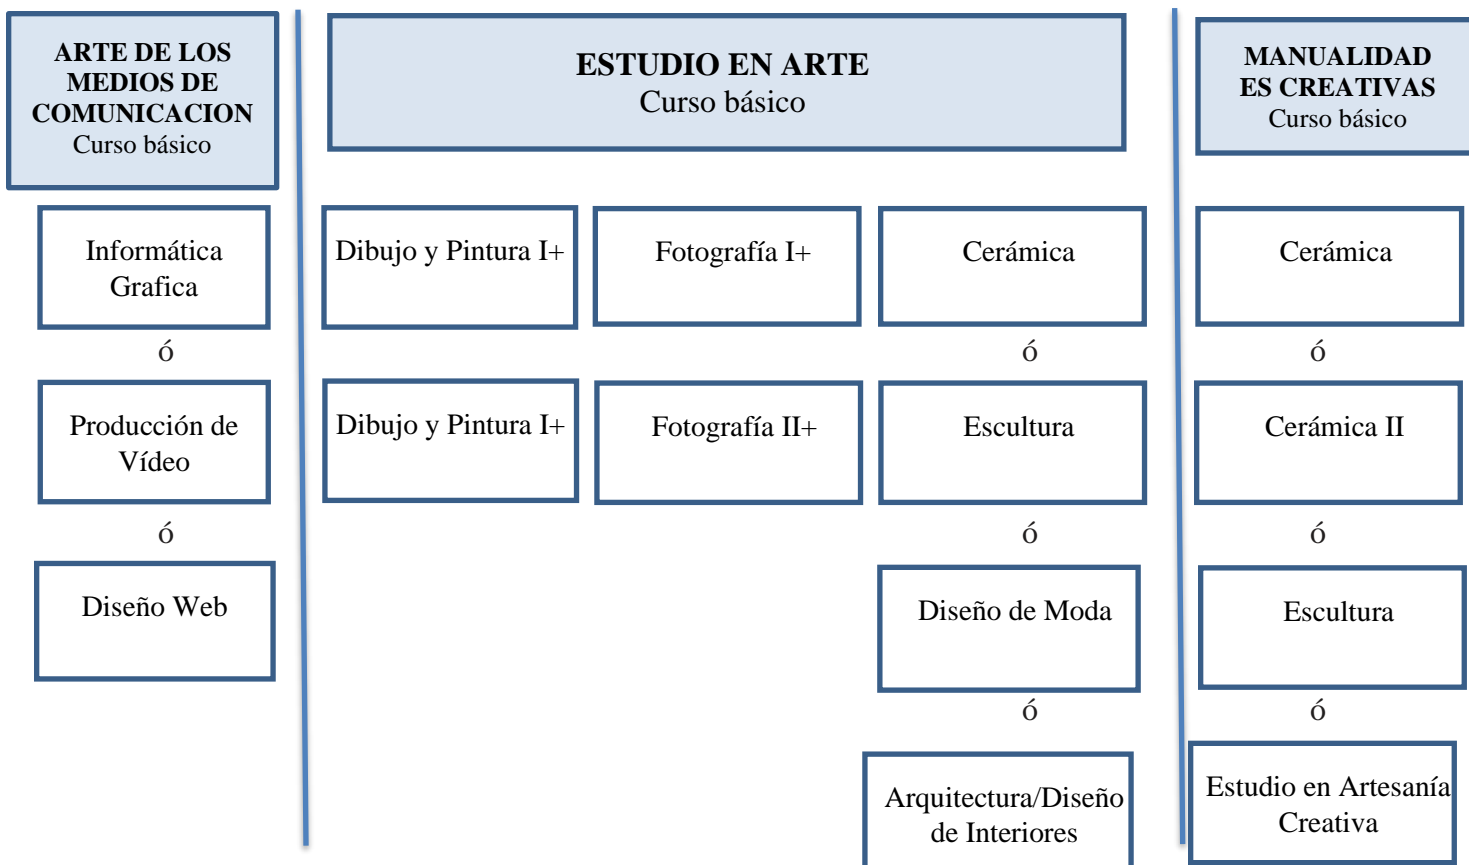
ARTE DE LOS MEDIOS DE COMUNICACION
Curso básico

Informática Grafica

ó

Producción de Vídeo

ó

Diseño Web

ESTUDIO EN ARTE
Curso básico

Dibujo y Pintura I+

Dibujo y Pintura I+

Fotografía I+

Fotografía II+

Cerámica

ó

Escultura

ó

Diseño de Moda

ó

Arquitectura/Diseño de Interiores

MANUALIDADES CREATIVAS
Curso básico

Cerámica

ó

Cerámica II

ó

Escultura

ó

Estudio en Artesanía Creativa